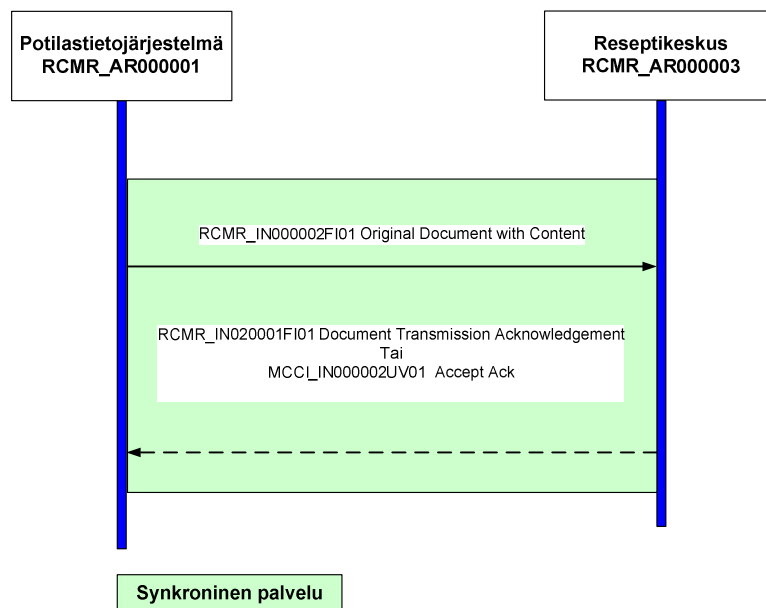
Potilastietojärjestelmä
RCMR_AR000001

Reseptikeskus
RCMR_AR000003

RCMR_IN000002FI01 Original Document with Content

RCMR_IN020001FI01 Document Transmission Acknowledgement
Tai
MCCI_IN000002UV01 Accept Ack

Synkroninen palvelu